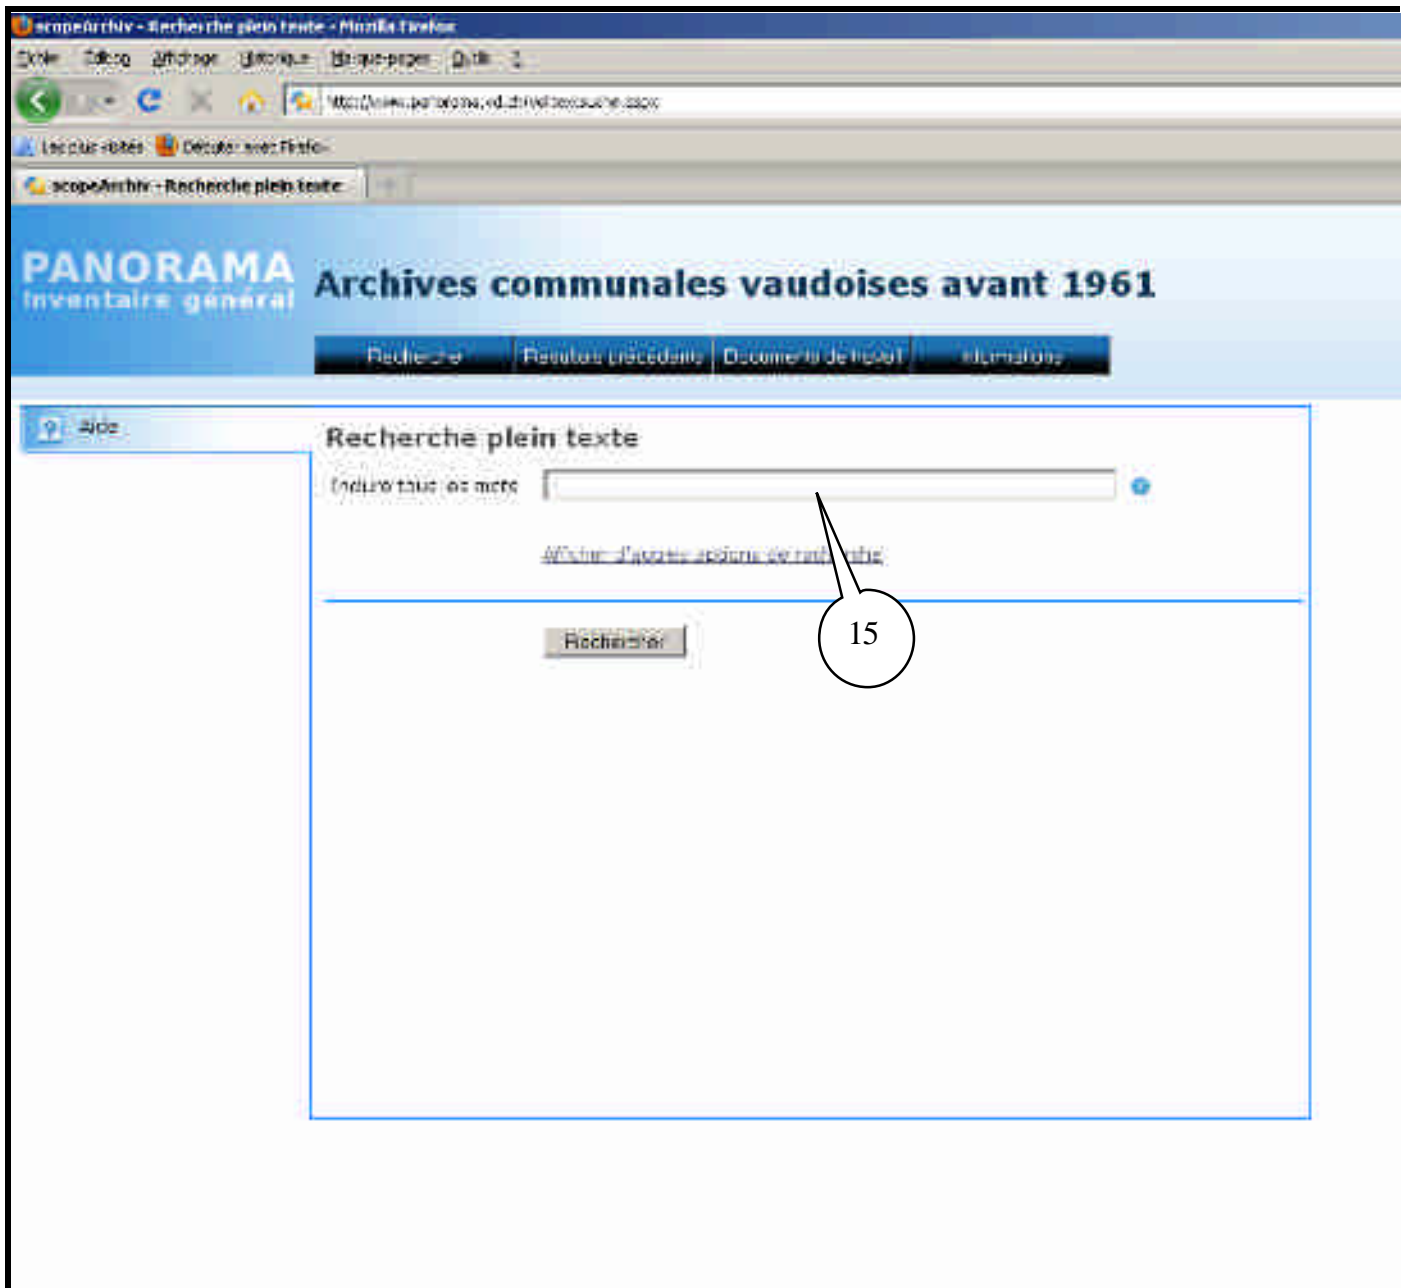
scopeArchiv - Recherche plein texte - Mozilla Firefox

Fichier Édition Affichage Historique Marque-pages Outils ?

http://www.panorama.vd.ch/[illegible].aspx

Les plus visités Débuter avec Firefox

scopeArchiv - Recherche plein texte

PANORAMA
inventaire général

Archives communales vaudoises avant 1961

Rechercher | Résultats précédents | Documents de l'hôtel | Informations

Aide

Recherche plein texte

Inclure tous les mots

Afficher d'autres options de recherche

Rechercher

15